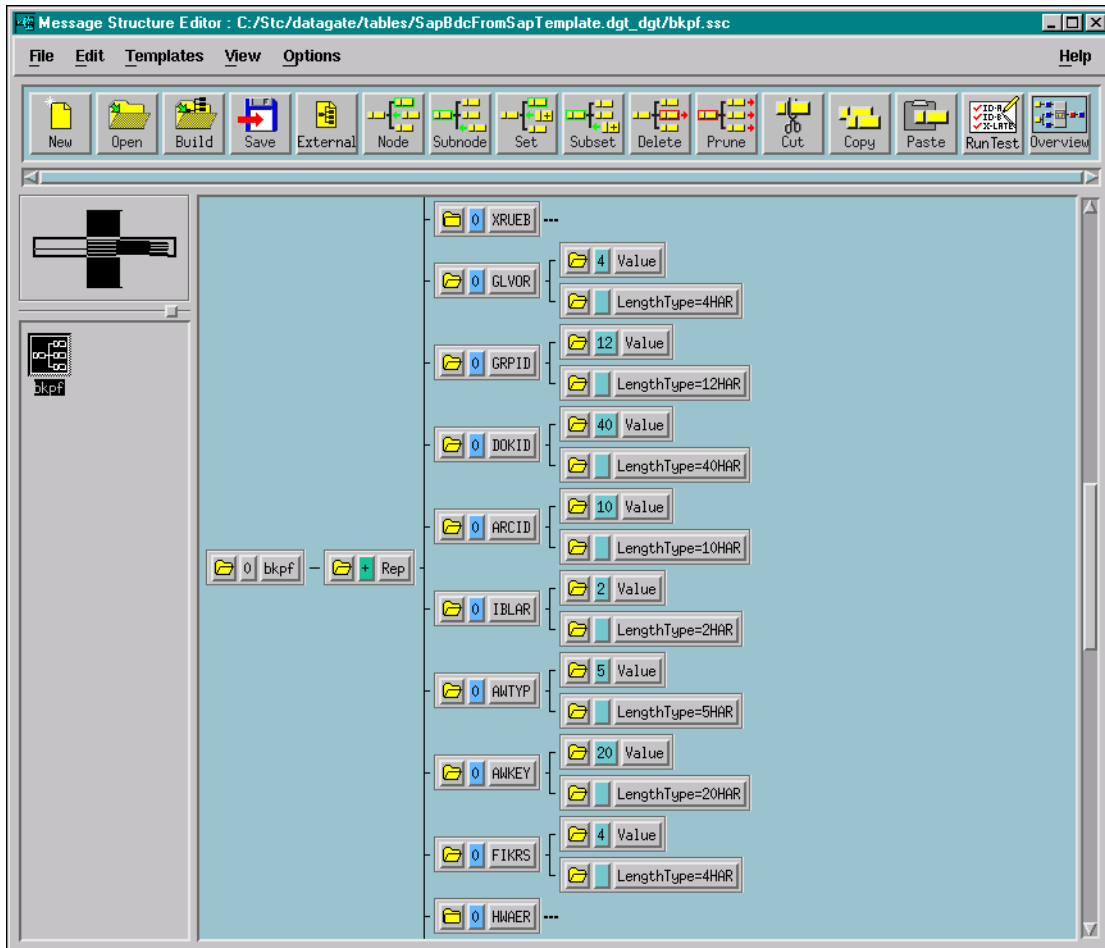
Message Structure Editor : C:/Stc/datagate/tables/SapBdcFromSapTemplate.dgt_dgt/bkpf.ssc

File Edit Templates View Options Help

New Open Build Save External Node Subnode Set Subset Delete Prune Cut Copy Paste RunTest Overview

ID-A ID-B X-LATE

bkpf

0 bkpf + Rep

0 XRUEB ---

0 GLVOR 4 Value LengthType=4HAR

0 GRPID 12 Value LengthType=12HAR

0 DOKID 40 Value LengthType=40HAR

0 ARCID 10 Value LengthType=10HAR

0 IBLAR 2 Value LengthType=2HAR

0 AWTYP 5 Value LengthType=5HAR

0 AWKEY 20 Value LengthType=20HAR

0 FIKRS 4 Value LengthType=4HAR

0 HWAER ---